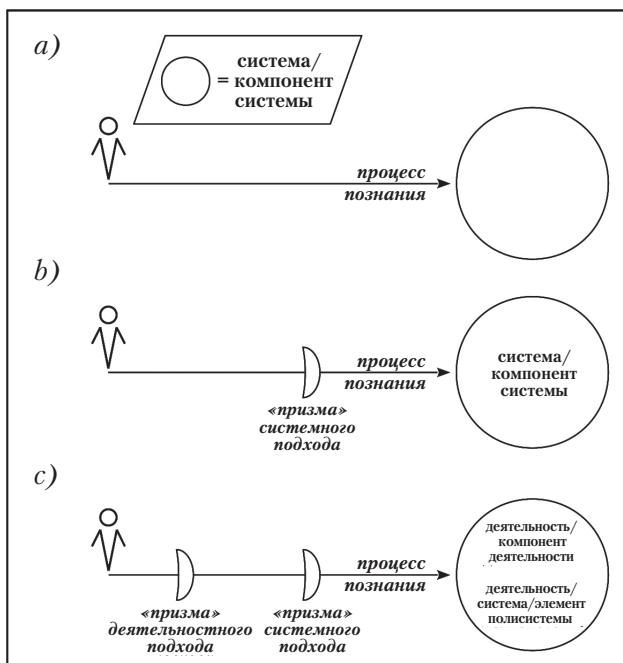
a)

= система/ компонент системы

процесс познания

b)

процесс познания

система/ компонент системы

«призма» системного подхода

c)

процесс познания

деятельность/ компонент деятельности

деятельность/ система/элемент полисистемы

«призма» деятельностного подхода

«призма» системного подхода